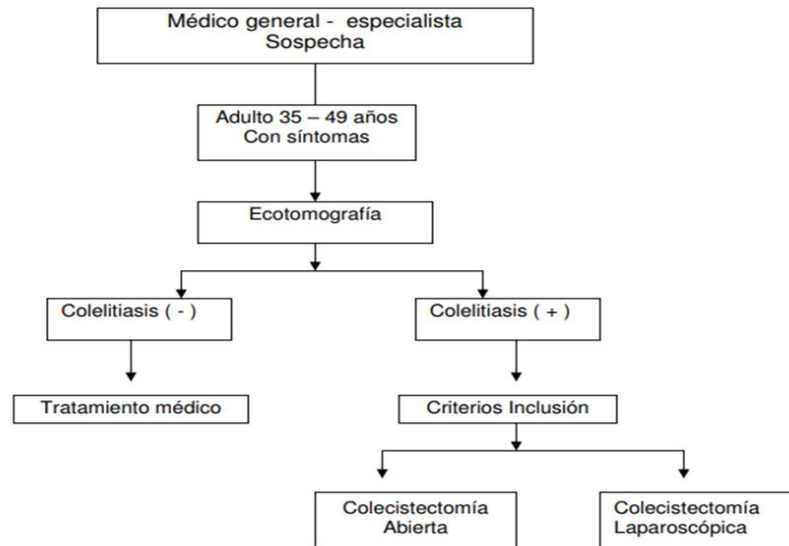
Médico general - especialista
Sospecha

Adulto 35 – 49 años
Con síntomas

Ecotomografía

Colelitiasis ( - )

Colelitiasis ( + )

Tratamiento médico

Criterios Inclusión

Colecistectomía
Abierta

Colecistectomía
Laparoscópica